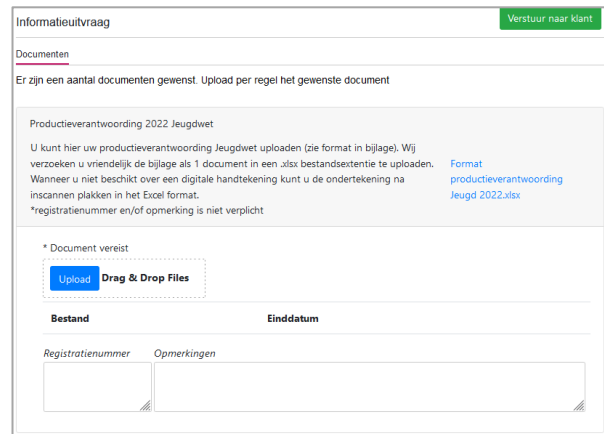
Informatieuitvraag

Verstuur naar klant

Documenten

Er zijn een aantal documenten gewenst. Upload per regel het gewenste document

Productieverantwoording 2022 Jeugdwet

U kunt hier uw productieverantwoording Jeugdwet uploaden (zie format in bijlage). Wij verzoeken u vriendelijk de bijlage als 1 document in een .xlsx bestandsextentie te uploaden. Wanneer u niet beschikt over een digitale handtekening kunt u de ondertekening na inscannen plakken in het Excel format.
*registratienummer en/of opmerking is niet verplicht

Format productieverantwoording Jeugd 2022.xlsx

* Document vereist

Upload Drag & Drop Files

| Bestand | Einddatum |
|---|---|

Registratienummer

Opmerkingen